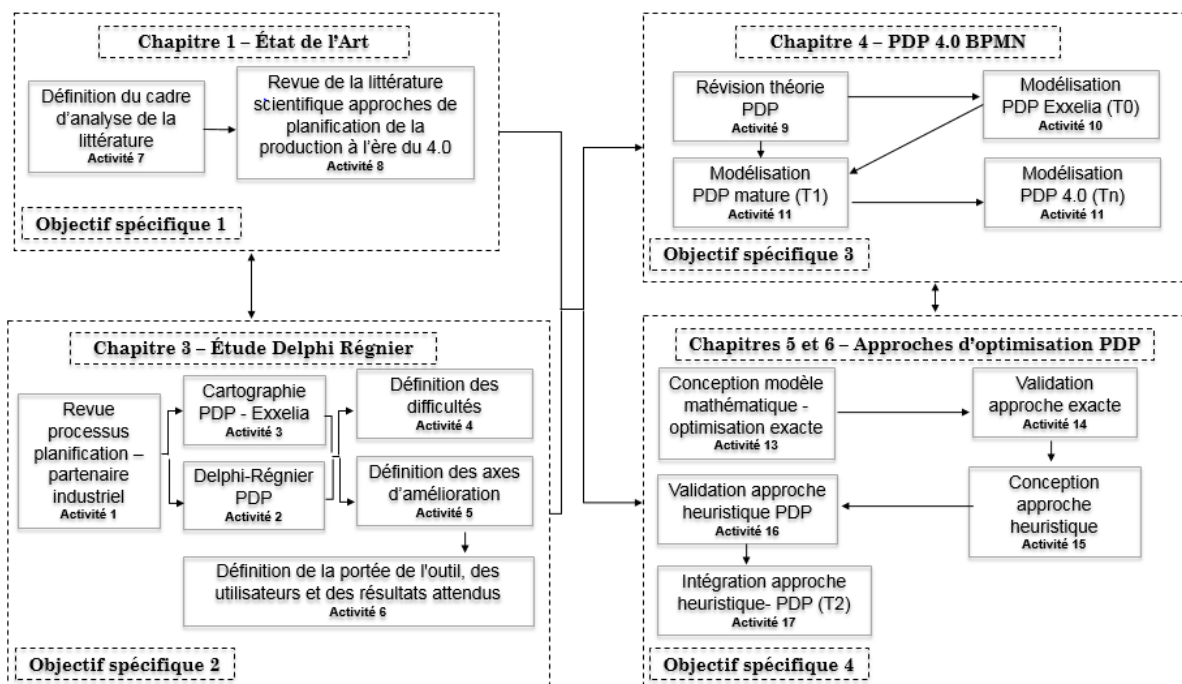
Chapitre 1 – État de l'Art

Définition du cadre d'analyse de la littérature
Activité 7

Revue de la littérature scientifique approches de planification de la production à l'ère du 4.0
Activité 8

Objectif spécifique 1

Chapitre 4 – PDP 4.0 BPMN

Révision théorie PDP
Activité 9

Modélisation PDP Exxelia (T0)
Activité 10

Modélisation PDP mature (T1)
Activité 11

Modélisation PDP 4.0 (Tn)
Activité 11

Objectif spécifique 3

Chapitre 3 – Étude Delphi Régnier

Revue processus planification – partenaire industriel
Activité 1

Cartographie PDP - Exxelia
Activité 3

Delphi-Régnier PDP
Activité 2

Définition des difficultés
Activité 4

Définition des axes d'amélioration
Activité 5

Définition de la portée de l'outil, des utilisateurs et des résultats attendus
Activité 6

Objectif spécifique 2

Chapitres 5 et 6 – Approches d'optimisation PDP

Conception modèle mathématique - optimisation exacte
Activité 13

Validation approche exacte
Activité 14

Conception approche heuristique
Activité 15

Validation approche heuristique PDP
Activité 16

Intégration approche heuristique- PDP (T2)
Activité 17

Objectif spécifique 4